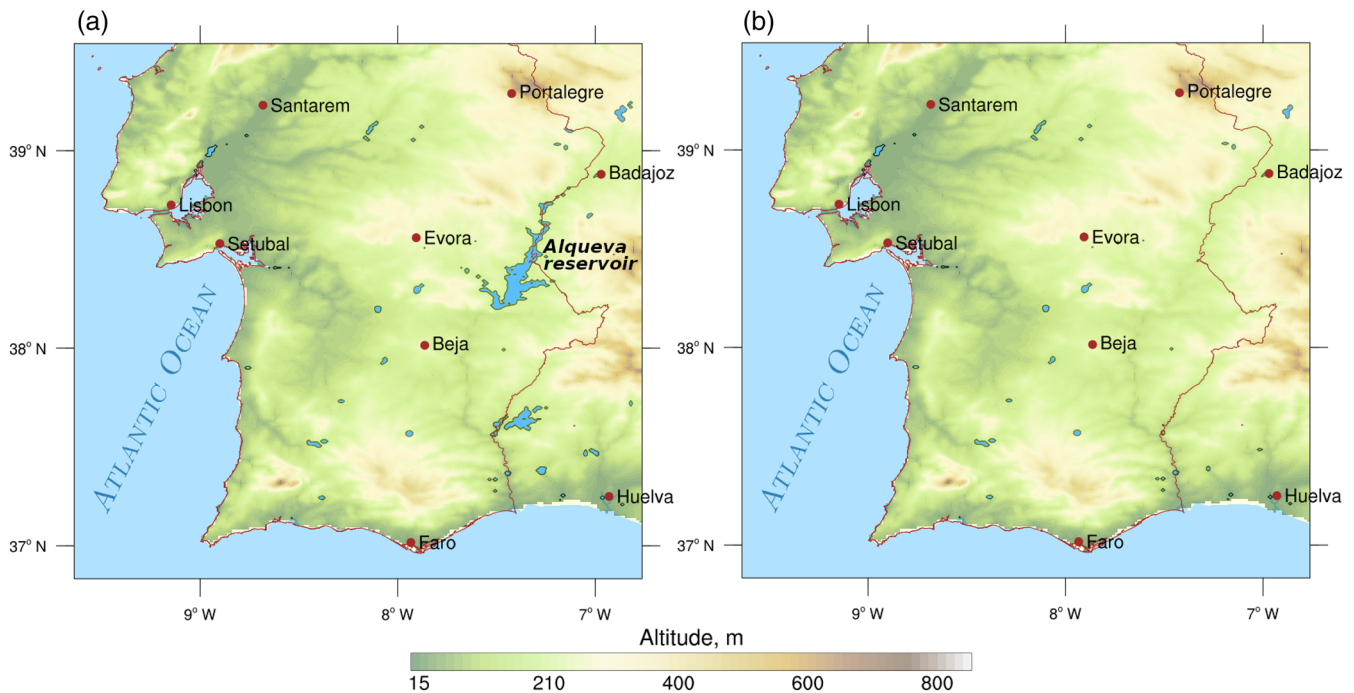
(a)

Santarem
Portalegre
$39^o$ N
Badajoz
Lisbon
Setubal
Evora
Alqueva reservoir
ATLANTIC OCEAN
$38^o$ N
Beja
Huelva
$37^o$ N
Faro
$9^o$ W
$8^o$ W
$7^o$ W

(b)

Santarem
Portalegre
$39^o$ N
Badajoz
Lisbon
Setubal
Evora
ATLANTIC OCEAN
$38^o$ N
Beja
Huelva
$37^o$ N
Faro
$9^o$ W
$8^o$ W
$7^o$ W

Altitude, m
15
210
400
600
800